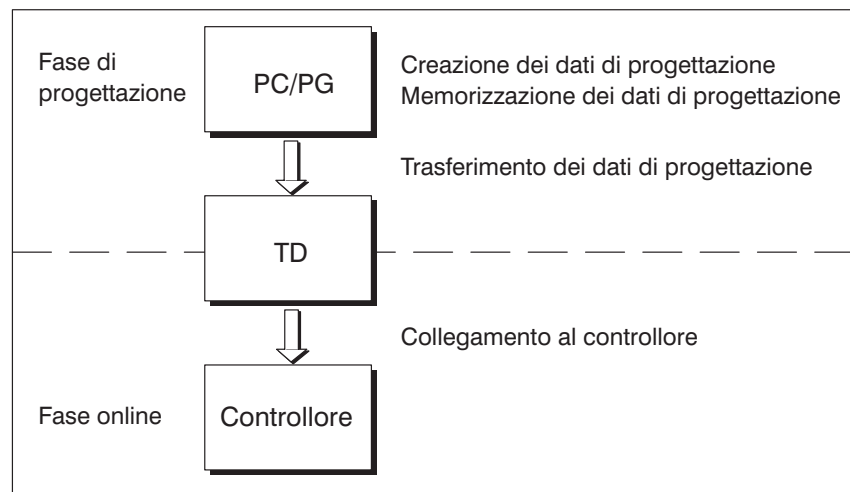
Fase di progettazione

PC/PG

Creazione dei dati di progettazione
Memorizzazione dei dati di progettazione

Trasferimento dei dati di progettazione

TD

Collegamento al controllore

Fase online

Controllore